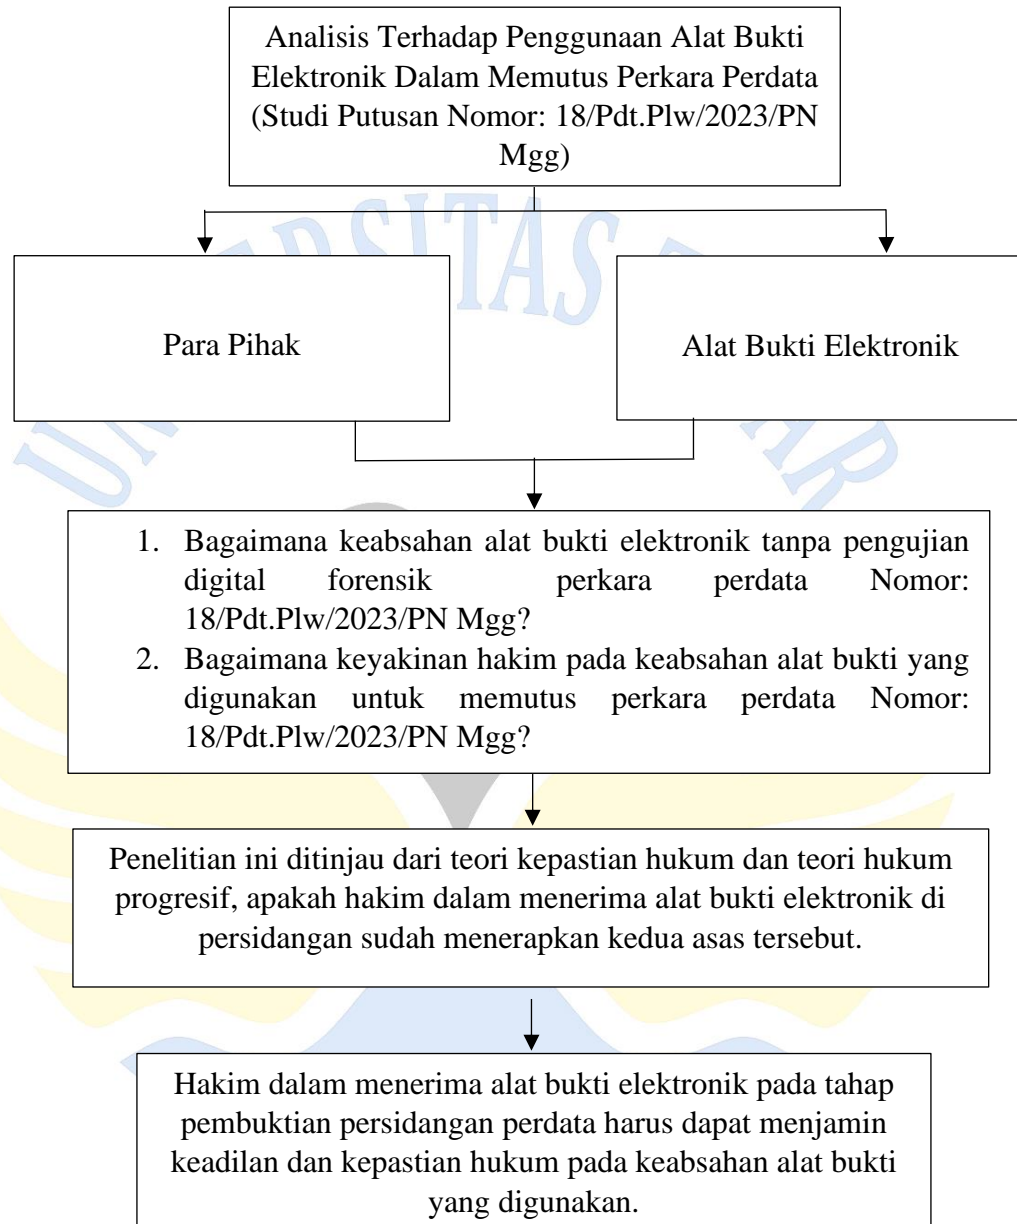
Analisis Terhadap Penggunaan Alat Bukti Elektronik Dalam Memutus Perkara Perdata (Studi Putusan Nomor: 18/Pdt.Plw/2023/PN Mgg)

Para Pihak

Alat Bukti Elektronik

1. Bagaimana keabsahan alat bukti elektronik tanpa pengujian digital forensik perkara perdata Nomor: 18/Pdt.Plw/2023/PN Mgg?
2. Bagaimana keyakinan hakim pada keabsahan alat bukti yang digunakan untuk memutus perkara perdata Nomor: 18/Pdt.Plw/2023/PN Mgg?

Penelitian ini ditinjau dari teori kepastian hukum dan teori hukum progresif, apakah hakim dalam menerima alat bukti elektronik di persidangan sudah menerapkan kedua asas tersebut.

Hakim dalam menerima alat bukti elektronik pada tahap pembuktian persidangan perdata harus dapat menjamin keadilan dan kepastian hukum pada keabsahan alat bukti yang digunakan.